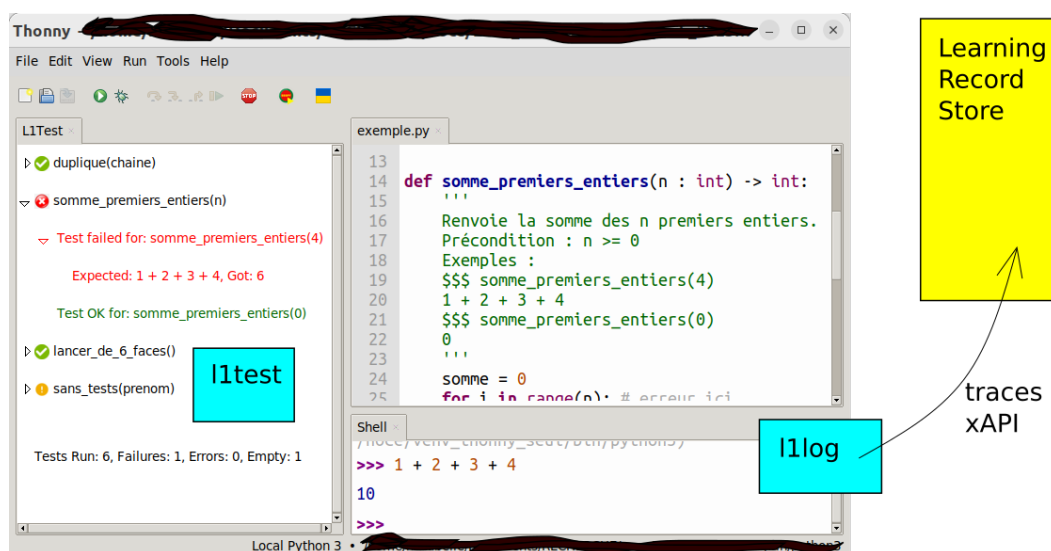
Thonny - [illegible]

File Edit View Run Tools Help

L1Test ×

duplique(chaine)

somme_premiers_entiers(n)

Test failed for: somme_premiers_entiers(4)

Expected: 1 + 2 + 3 + 4, Got: 6

Test OK for: somme_premiers_entiers(0)

lancer_de_6_faces()

sans_tests(prenom)

Tests Run: 6, Failures: 1, Errors: 0, Empty: 1

l1test

exemple.py ×

13
14 def somme_premiers_entiers(n : int) -> int:
15 '''
16 Renvoie la somme des n premiers entiers.
17 Précondition : n >= 0
18 Exemples :
19 $$$ somme_premiers_entiers(4)
20 1 + 2 + 3 + 4
21 $$$ somme_premiers_entiers(0)
22 0
23 '''
24 somme = 0
25 for i in range(n): # erreur ici

Shell ×

/home/venv_thonny_seul/bin/python3

>>> 1 + 2 + 3 + 4

10

>>>

l1log

Local Python 3 • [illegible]

Learning Record Store

traces xAPI